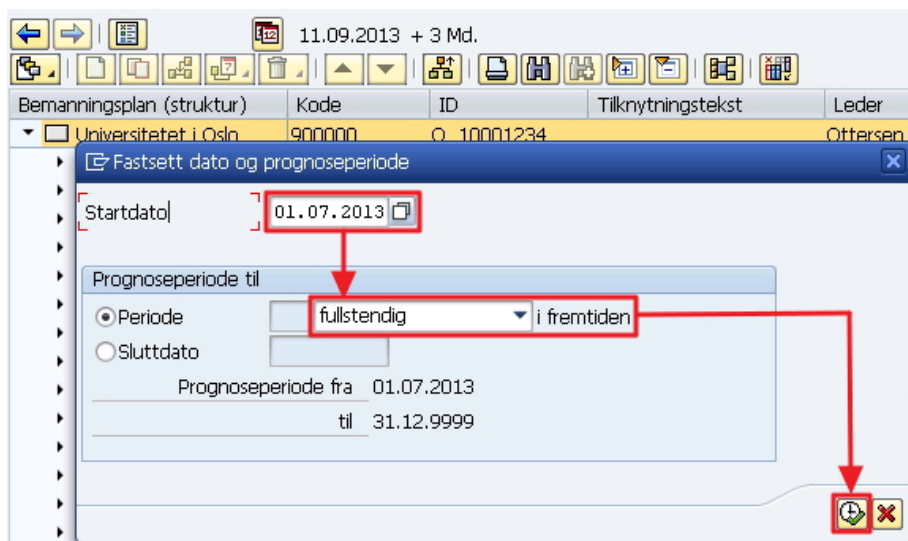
11.09.2013 + 3 Md.

| Bemanningsplan (struktur) | Kode | ID | Tilknytningstekst | Leder |
|---|---|---|---|---|
| Universitetet i Oslo | 900000 | O 10001234 | | Ottersen |

Fastsett dato og prognoseperiode

Startdato 01.07.2013

Prognoseperiode til

Periode fullstendig i fremtiden

Sluttdato

Prognoseperiode fra 01.07.2013

til 31.12.9999